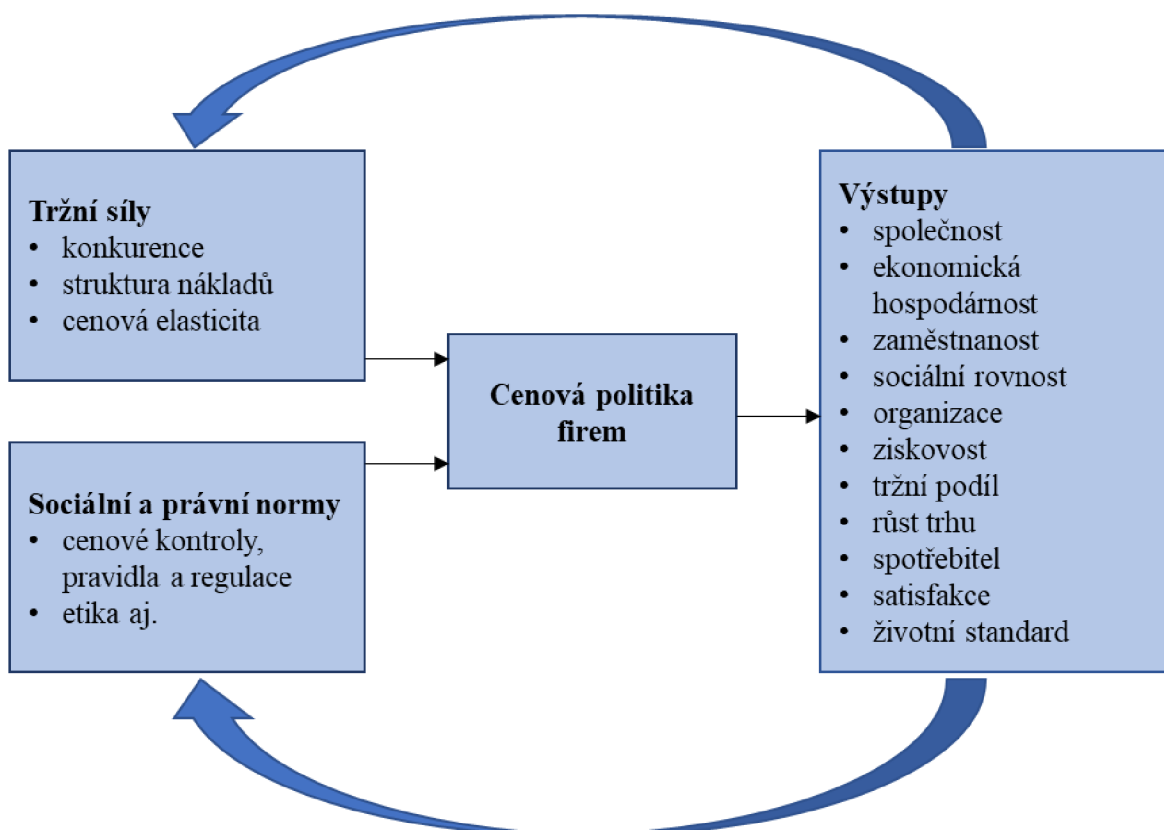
Tržní síly
• konkurence
• struktura nákladů
• cenová elasticita

Sociální a právní normy
• cenové kontroly, pravidla a regulace
• etika aj.

Cenová politika firem

Výstupy
• společnost
• ekonomická hospodárnost
• zaměstnanost
• sociální rovnost
• organizace
• ziskovost
• tržní podíl
• růst trhu
• spotřebitel
• satisfakce
• životní standard